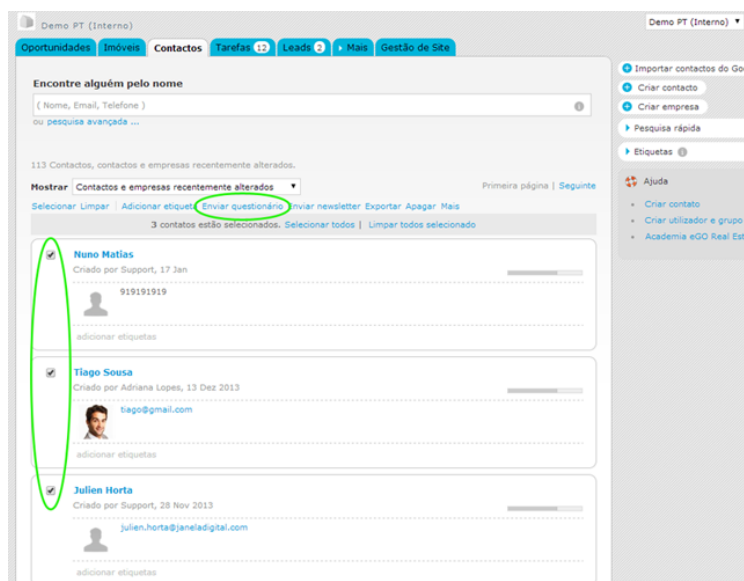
Demo PT (Interno)

Demo PT (Interno) ▼

Oportunidades | Imóveis | Contactos | Tarefas 12 | Leads 2 | Mais | Gestão de Site

Encontre alguém pelo nome

( Nome, Email, Telefone )

ou pesquisa avançada ...

113 Contactos, contactos e empresas recentemente alterados.

Mostrar Contactos e empresas recentemente alterados ▼

Primeira página | Seguinte

Selecionar Limpar | Adicionar etiqueta Enviar questionário Enviar newsletter Exportar Apagar Mais

3 contatos estão selecionados. Selecionar todos | Limpar todos selecionado

Nuno Matias
Criado por Support, 17 Jan
919191919
adicionar etiquetas

Tiago Sousa
Criado por Adriana Lopes, 13 Dez 2013
tiago@gmail.com
adicionar etiquetas

Julien Horta
Criado por Support, 28 Nov 2013
julien.horta@janeladigital.com
adicionar etiquetas

Importar contactos do Go
Criar contacto
Criar empresa
Pesquisa rápida
Etiquetas

Ajuda
Criar contato
Criar utilizador e grupo
Academia eGO Real Est